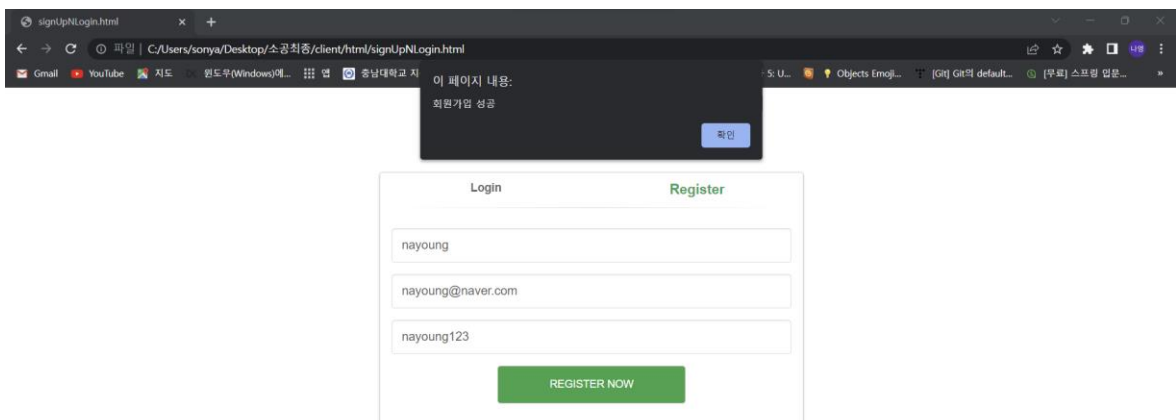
signUpNLogin.html × +

← → C ⓘ 파일 | C:/Users/sonya/Desktop/소공최종/client/html/signUpNLogin.html

Gmail YouTube 지도 윈도우(Windows)에... 앱 충남대학교 지 5: U... Objects Emoji... [Git] Git의 default... [무료] 스프링 입문... »

이 페이지 내용:
회원가입 성공
확인

Login Register

nayoung

nayoung@naver.com

nayoung123

REGISTER NOW